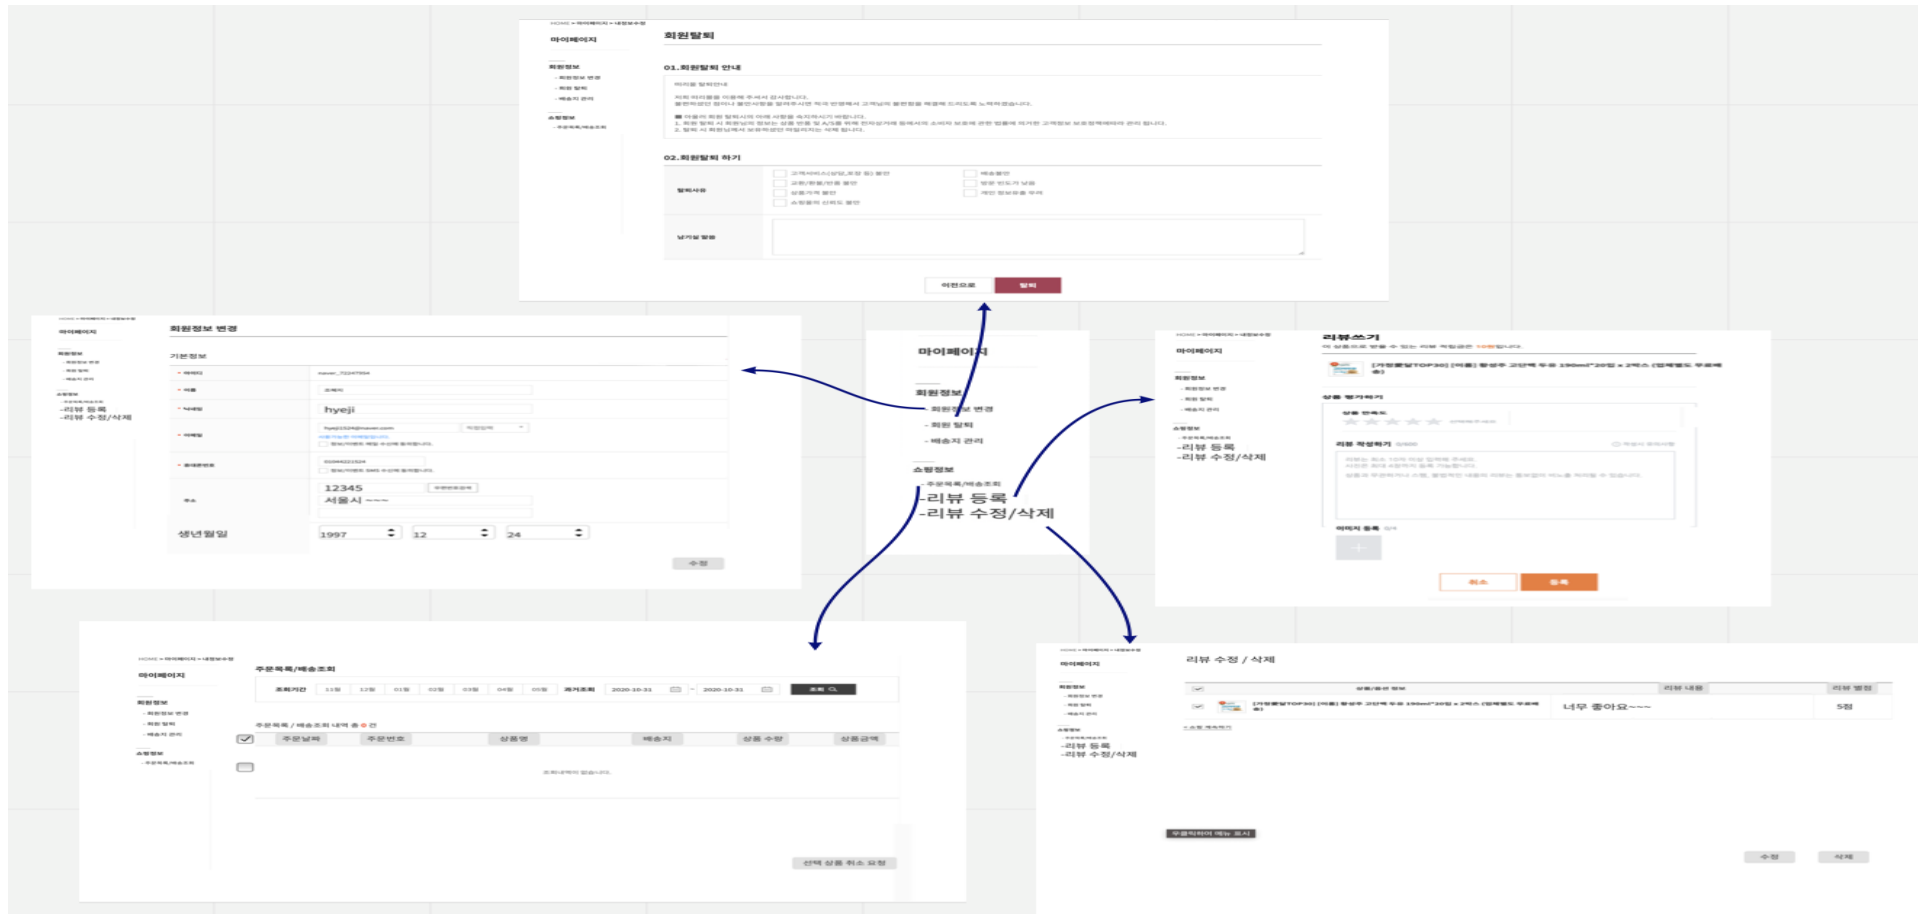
회원탈퇴

마이페이지

01.회원탈퇴 안내

02.회원탈퇴 하기

이전으로 탈퇴

회원정보 변경

기본정보

hyeji

12345

서울시 ~~~

생년월일

1997 12 24

수정

마이페이지

회원정보

-회원정보 변경

-회원 탈퇴

-배송지 관리

쇼핑정보

-주문목록/배송조회

-리뷰 등록

-리뷰 수정/삭제

리뷰쓰기

마이페이지

-리뷰 등록

-리뷰 수정/삭제

취소 등록

마이페이지

주문목록/배송조회

조회

선택 상품 취소 요청

리뷰 수정 / 삭제

마이페이지

-리뷰 등록

-리뷰 수정/삭제

너무 좋아요~~~

5점

수정 삭제